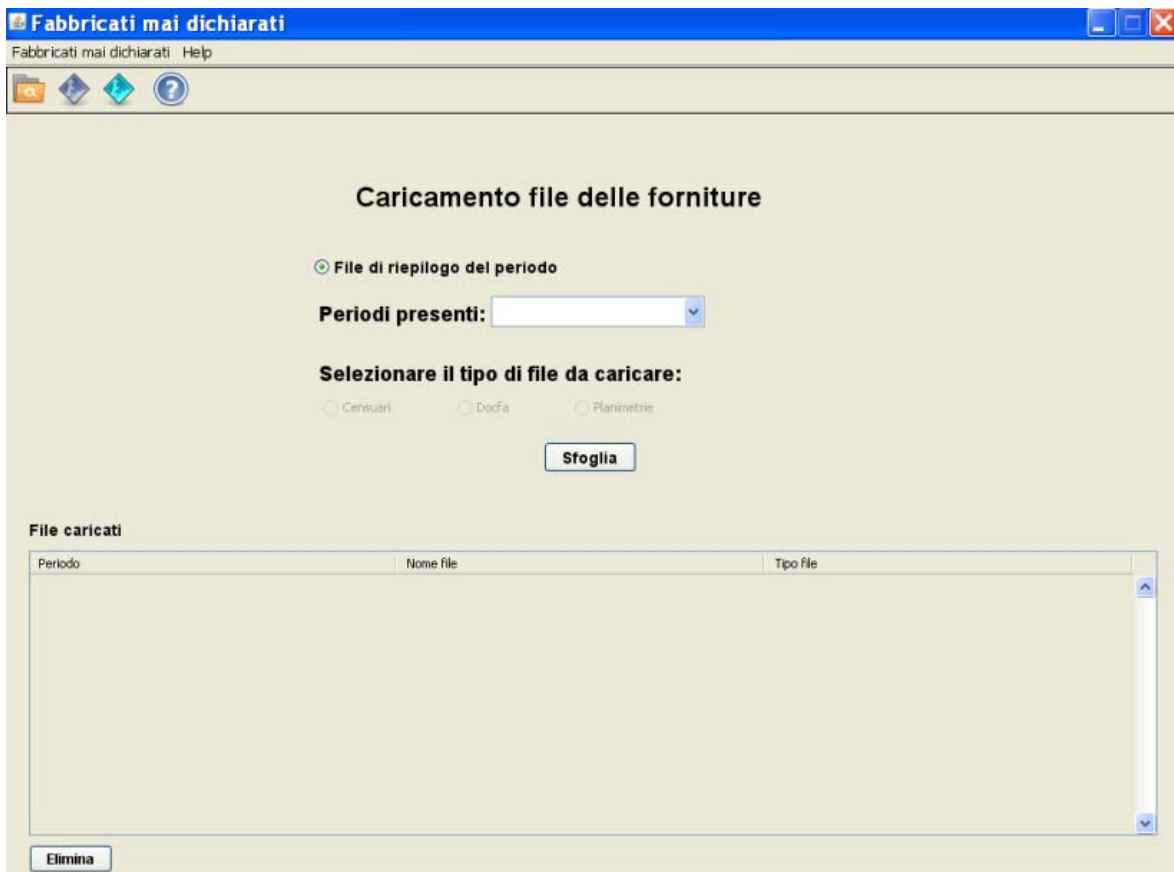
Fabbricati mai dichiarati

Fabbricati mai dichiarati Help

Caricamento file delle forniture

File di riepilogo del periodo

Periodi presenti:

Selezionare il tipo di file da caricare:

Censuari Docfa Planimetrie

Sfoglia

File caricati

| Periodo | Nome file | Tipo file |
|---|---|---|

Elimina